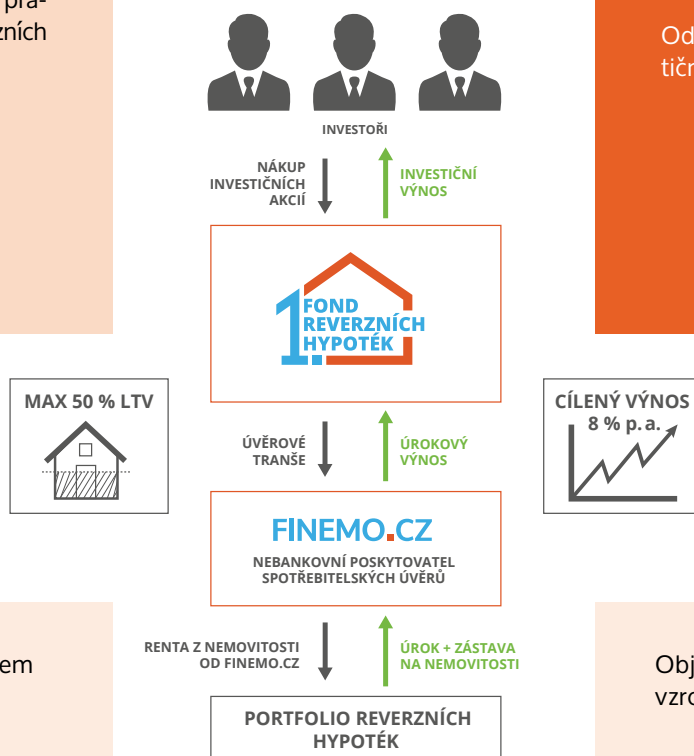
pra-
zních

Od
tičn

INVESTOŘI

NÁKUP INVESTIČNÍCH AKCIÍ

INVESTIČNÍ VÝNOS

1. FOND REVERZNÍCH HYPOTÉK

MAX 50 % LTV

CÍLENÝ VÝNOS 8 % p. a.

ÚVĚROVÉ TRANŠE

ÚROKOVÝ VÝNOS

FINEMO.CZ

NEBANKOVNÍ POSKYTOVATEL SPOTŘEBITELSKÝCH ÚVĚRŮ

em

RENTA Z NEMOVITOSTI OD FINEMO.CZ

ÚROK + ZÁSTAVA NA NEMOVITOSTI

Obj
vzro

PORTFOLIO REVERZNÍCH HYPOTÉK